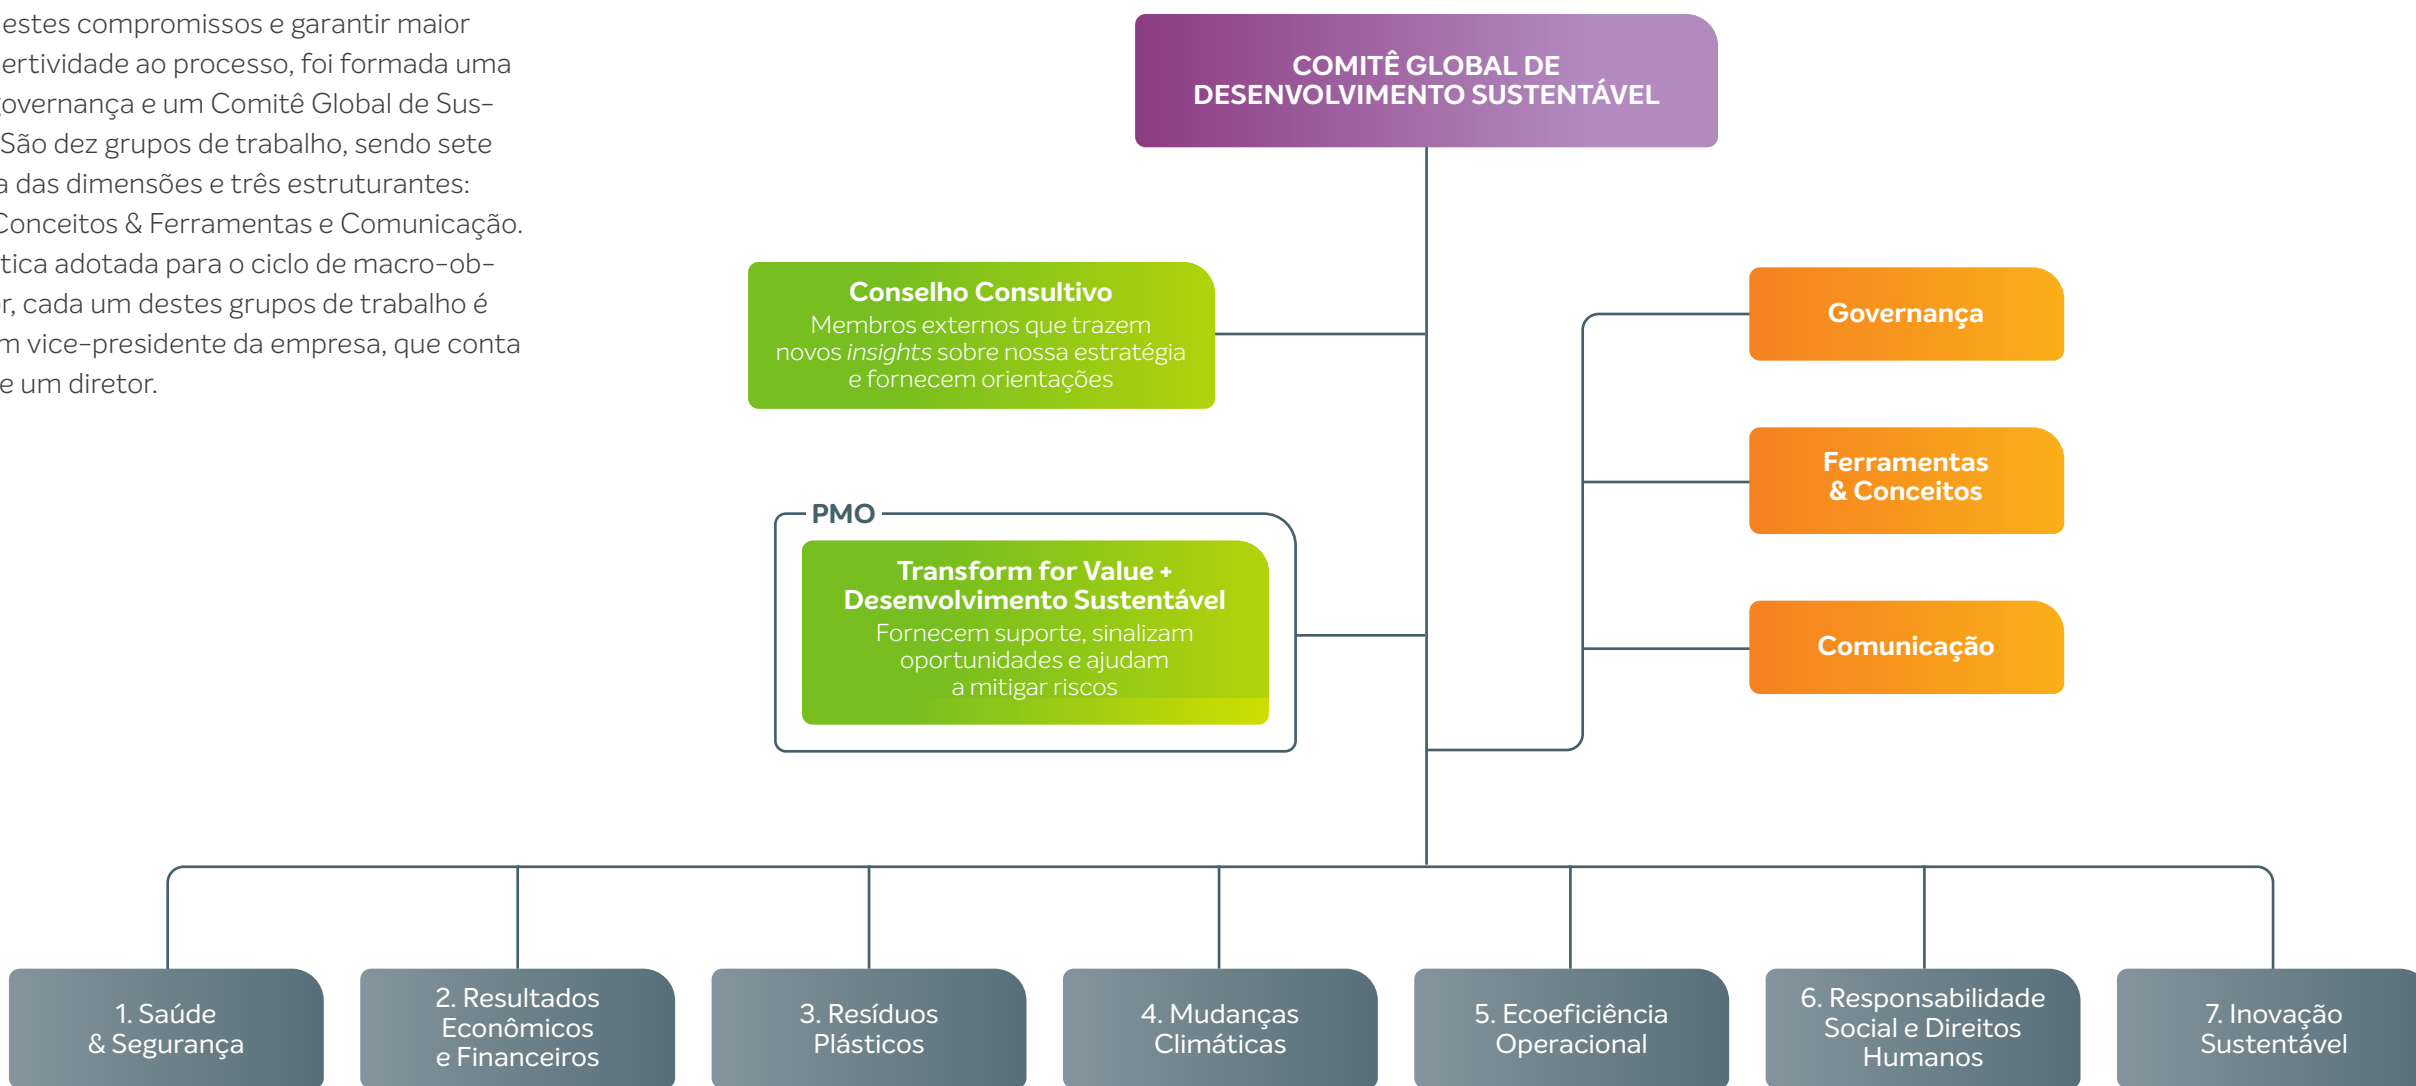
estes compromissos e garantir maior ertividade ao processo, foi formada uma overnança e um Comitê Global de Sus- São dez grupos de trabalho, sendo sete a das dimensões e três estruturantes: Conceitos & Ferramentas e Comunicação. tica adotada para o ciclo de macro-ob- r, cada um destes grupos de trabalho é m vice-presidente da empresa, que conta e um diretor.

COMITÊ GLOBAL DE DESENVOLVIMENTO SUSTENTÁVEL

Conselho Consultivo
Membros externos que trazem novos insights sobre nossa estratégia e fornecem orientações

PMO

Transform for Value + Desenvolvimento Sustentável
Fornecem suporte, sinalizam oportunidades e ajudam a mitigar riscos

Governança

Ferramentas & Conceitos

Comunicação

1. Saúde & Segurança

2. Resultados Econômicos e Financeiros

3. Resíduos Plásticos

4. Mudanças Climáticas

5. Ecoeficiência Operacional

6. Responsabilidade Social e Direitos Humanos

7. Inovação Sustentável